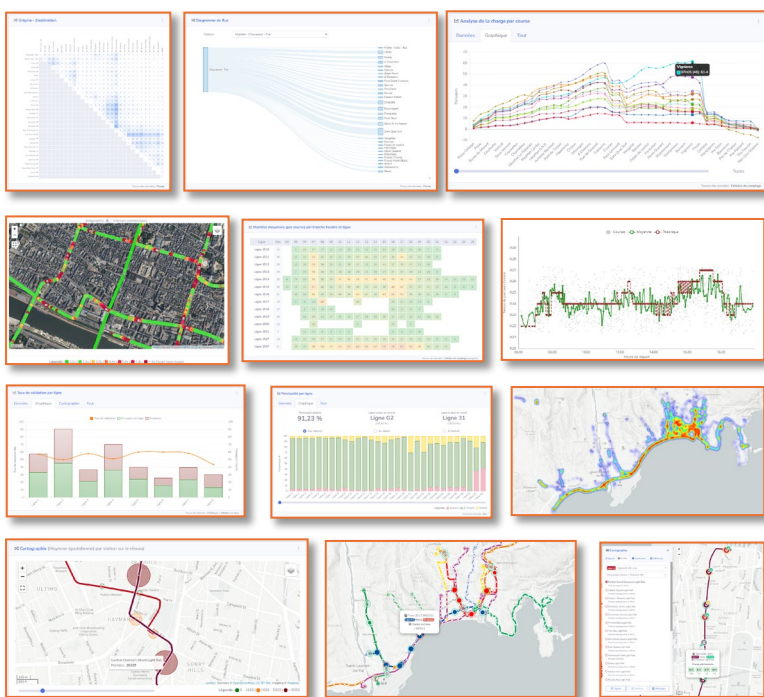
Origine - Destination

Diagramme de flux

Analyse de la charge par course

Données Graphique Tout

Taux de validation par ligne

Données Graphique Cartographie Tout

Ponctualité par ligne

Données Graphique Tout

91,23 %

Ligne 62

Ligne 31

Cartographie (Moyenne quotidienne) par station sur le réseau

ULTIMO

SURRY HILLS

Légende